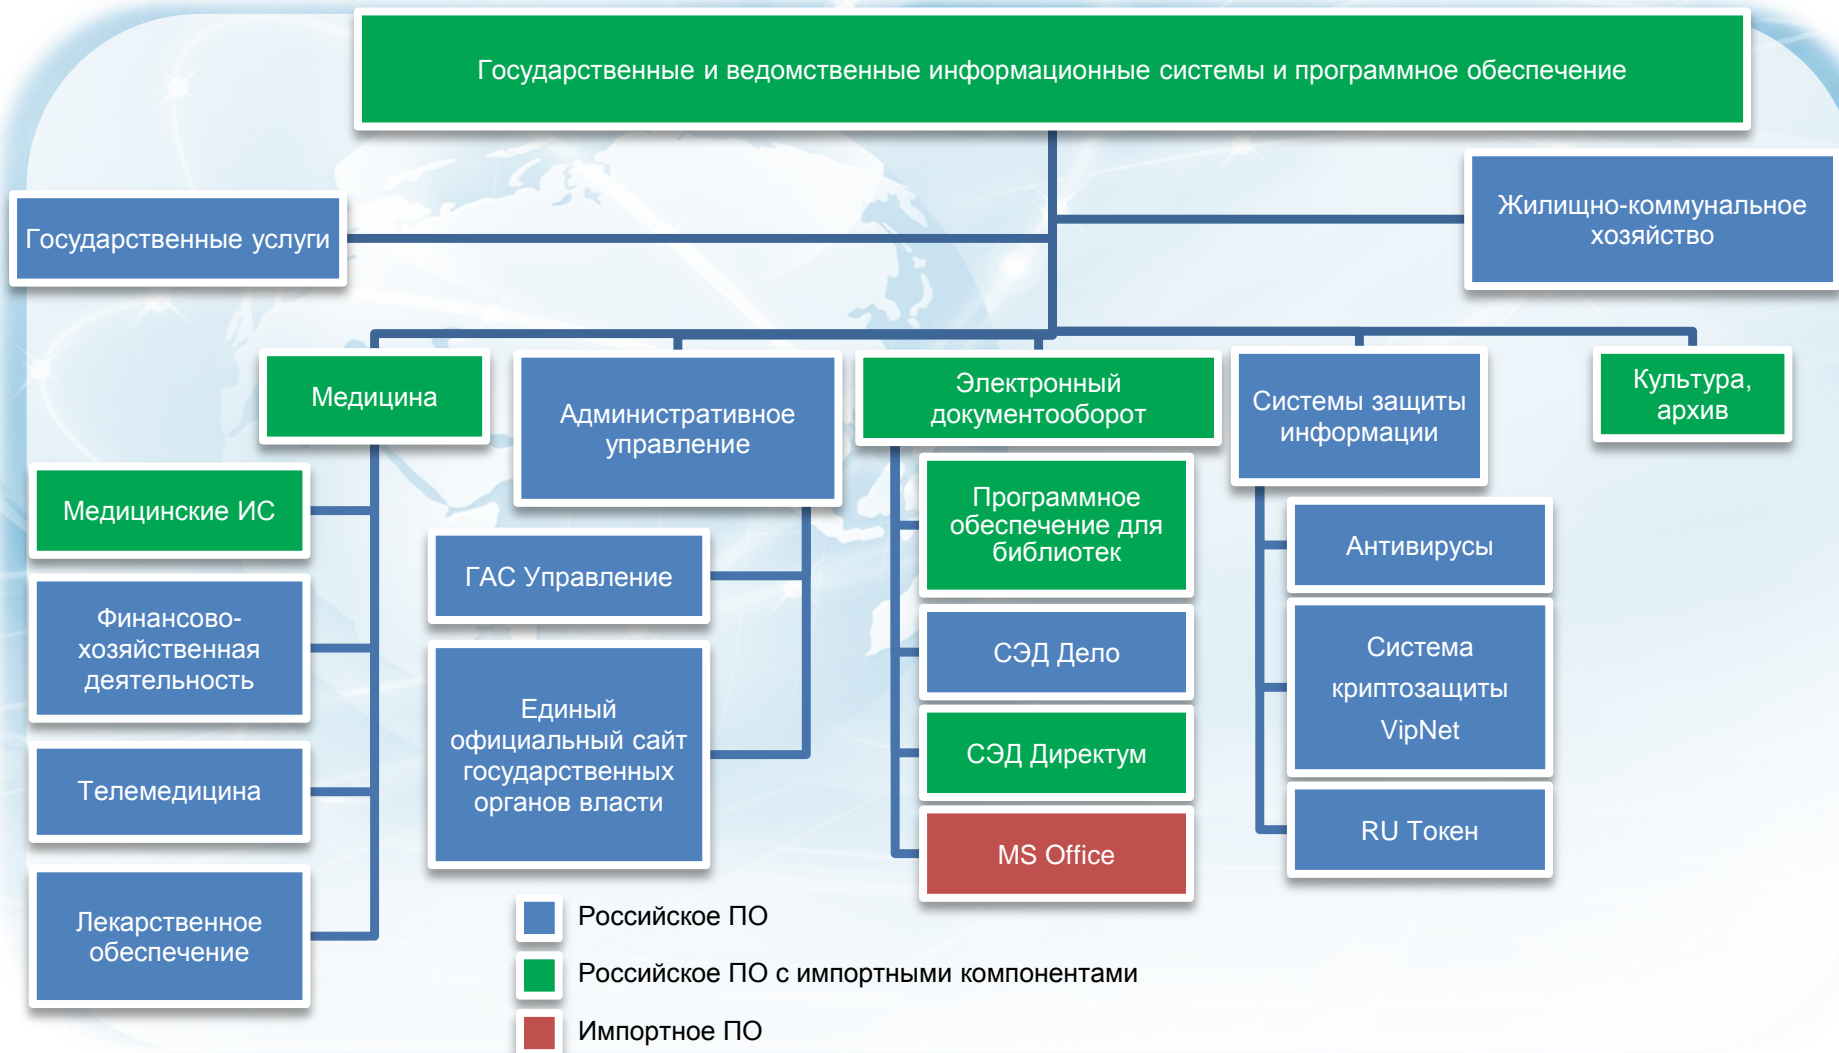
Государственные и ведомственные информационные системы и программное обеспечение

Государственные услуги

Жилищно-коммунальное хозяйство

Медицина

Административное управление

Электронный документооборот

Системы защиты информации

Культура, архив

Медицинские ИС

Финансово-хозяйственная деятельность

Телемедицина

Лекарственное обеспечение

ГАС Управление

Единый официальный сайт государственных органов власти

Программное обеспечение для библиотек

СЭД Дело

СЭД Директум

MS Office

Антивирусы

Система криптозащиты VipNet

RU Токен

Российское ПО

Российское ПО с импортными компонентами

Импортное ПО